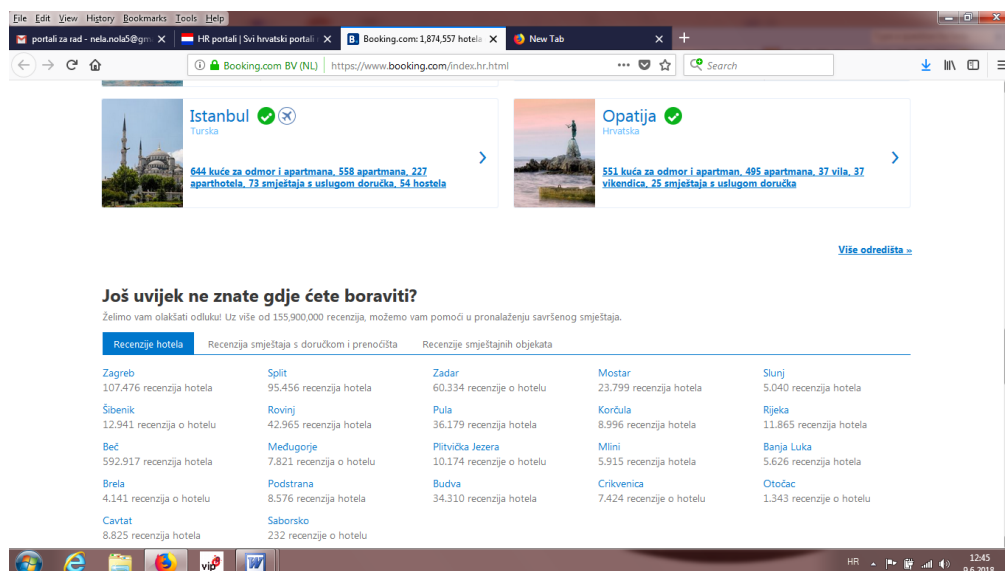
File Edit View History Bookmarks Tools Help

portali za rad - nela.nola5@gm ×
HR portali | Svi hrvatski portali ×
Booking.com: 1,874,557 hotela ×
New Tab ×

Booking.com BV (NL) https://www.booking.com/index.hr.html
Search

Istanbul
Turska
644 kuće za odmor i apartmana, 558 apartmana, 227 aparthotela, 73 smještaja s uslugom doručka, 54 hostela

Opatija
Hrvatska
551 kuća za odmor i apartman, 495 apartmana, 37 vila, 37 vikendica, 25 smještaja s uslugom doručka

Više odredišta »

Još uvijek ne znate gdje ćete boraviti?

Želimo vam olakšati odluku! Uz više od 155,900,000 recenzija, možemo vam pomoći u pronalaženju savršenog smještaja.

Recenzije hotela | Recenzija smještaja s doručkom i prenoćišta | Recenzije smještajnih objekata

| | | | | |
|---|---|---|---|---|
| Zagreb<br>107.476 recenzija hotela | Split<br>95.456 recenzija hotela | Zadar<br>60.334 recenzije o hotelu | Mostar<br>23.799 recenzija hotela | Slunj<br>5.040 recenzija hotela |
| Šibenik<br>12.941 recenzija o hotelu | Rovinj<br>42.965 recenzija hotela | Pula<br>36.179 recenzija hotela | Korčula<br>8.996 recenzija hotela | Rijeka<br>11.865 recenzija hotela |
| Beč<br>592.917 recenzija hotela | Međugorje<br>7.821 recenzija o hotelu | Plitvička Jezera<br>10.174 recenzije o hotelu | Mlini<br>5.915 recenzija hotela | Banja Luka<br>5.626 recenzija hotela |
| Brela<br>4.141 recenzija o hotelu | Podstrana<br>8.576 recenzija hotela | Budva<br>34.310 recenzija hotela | Crikvenica<br>7.424 recenzije o hotelu | Otočac<br>1.343 recenzije o hotelu |
| Cavtat<br>8.825 recenzija hotela | Saborsko<br>232 recenzije o hotelu | | | |

HR 12:45 9.6.2018.